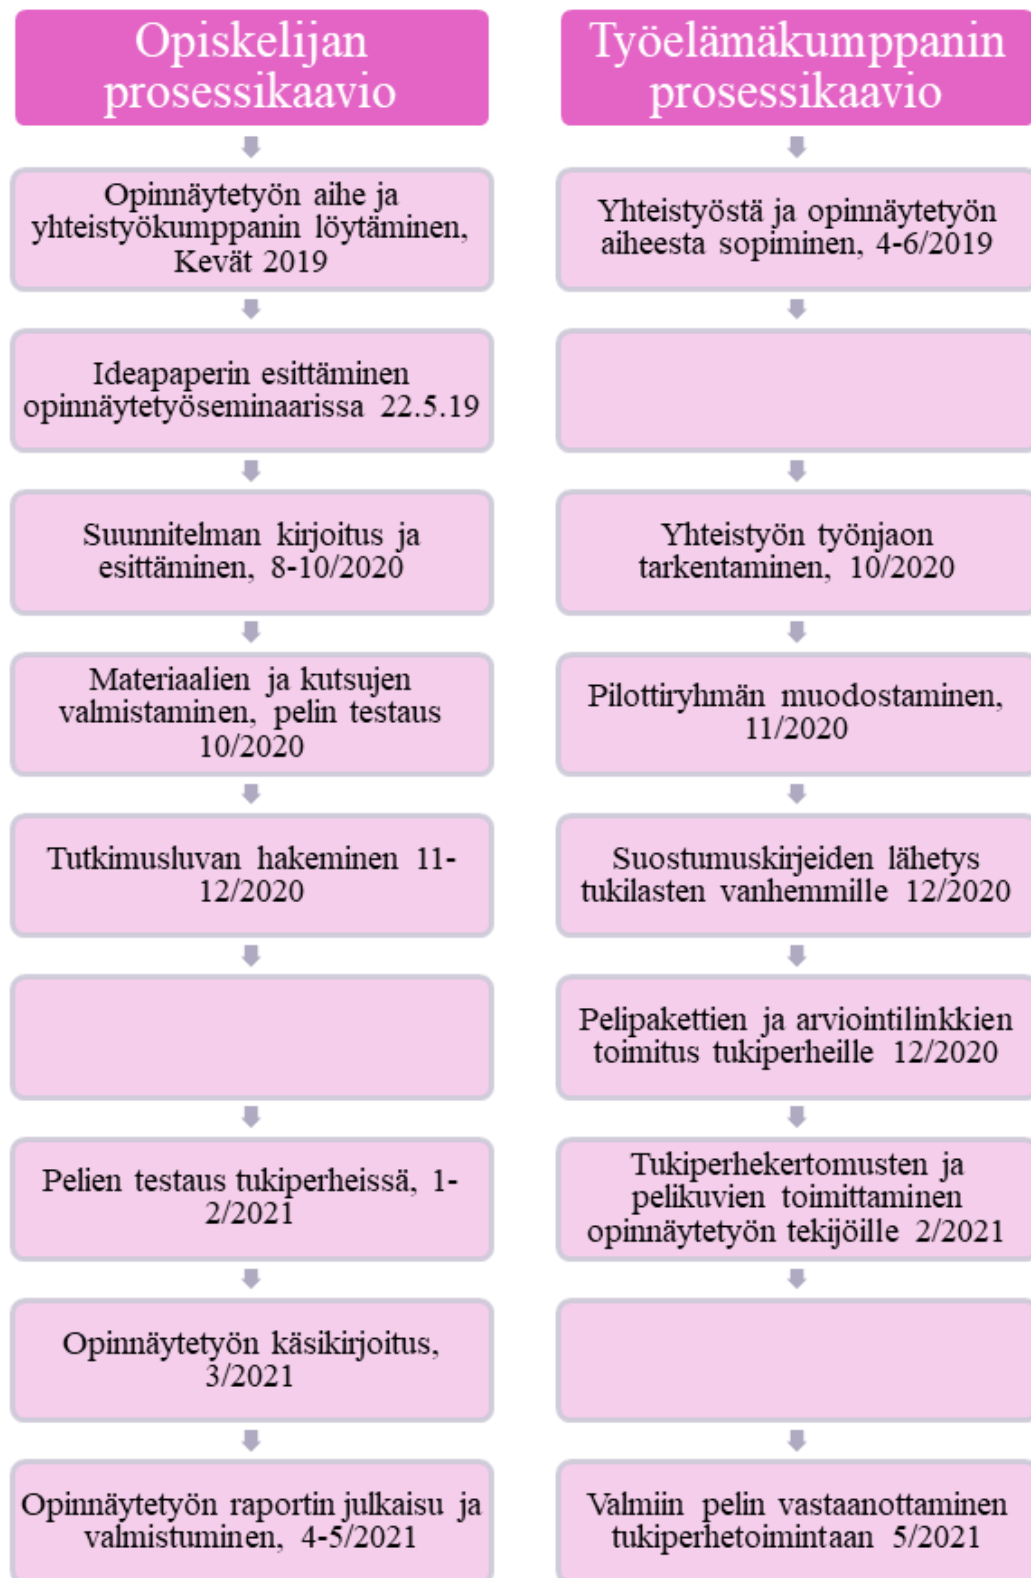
Opiskelijan prosessikaavio

Opinnäytetyön aihe ja yhteistyökumppanin löytäminen, Kevät 2019

Ideapaperin esittäminen opinnäytetyöseminaarissa 22.5.19

Suunnitelman kirjoitus ja esittäminen, 8-10/2020

Materiaalien ja kutsujen valmistaminen, pelin testaus 10/2020

Tutkimusluvan hakeminen 11-12/2020

Pelien testaus tukiperheissä, 1-2/2021

Opinnäytetyön käsikirjoitus, 3/2021

Opinnäytetyön raportin julkaisu ja valmistuminen, 4-5/2021

Työelämäkumppanin prosessikaavio

Yhteistyöstä ja opinnäytetyön aiheesta sopiminen, 4-6/2019

Yhteistyön työnjaon tarkentaminen, 10/2020

Pilottiryhmän muodostaminen, 11/2020

Suostumuskirjeiden lähetys tukilasten vanhemmille 12/2020

Pelipakettien ja arviointilinkkien toimitus tukiperheille 12/2020

Tukiperhekertomusten ja pelikuvien toimittaminen opinnäytetyön tekijöille 2/2021

Valmiin pelin vastaanottaminen tukiperhetoimintaan 5/2021